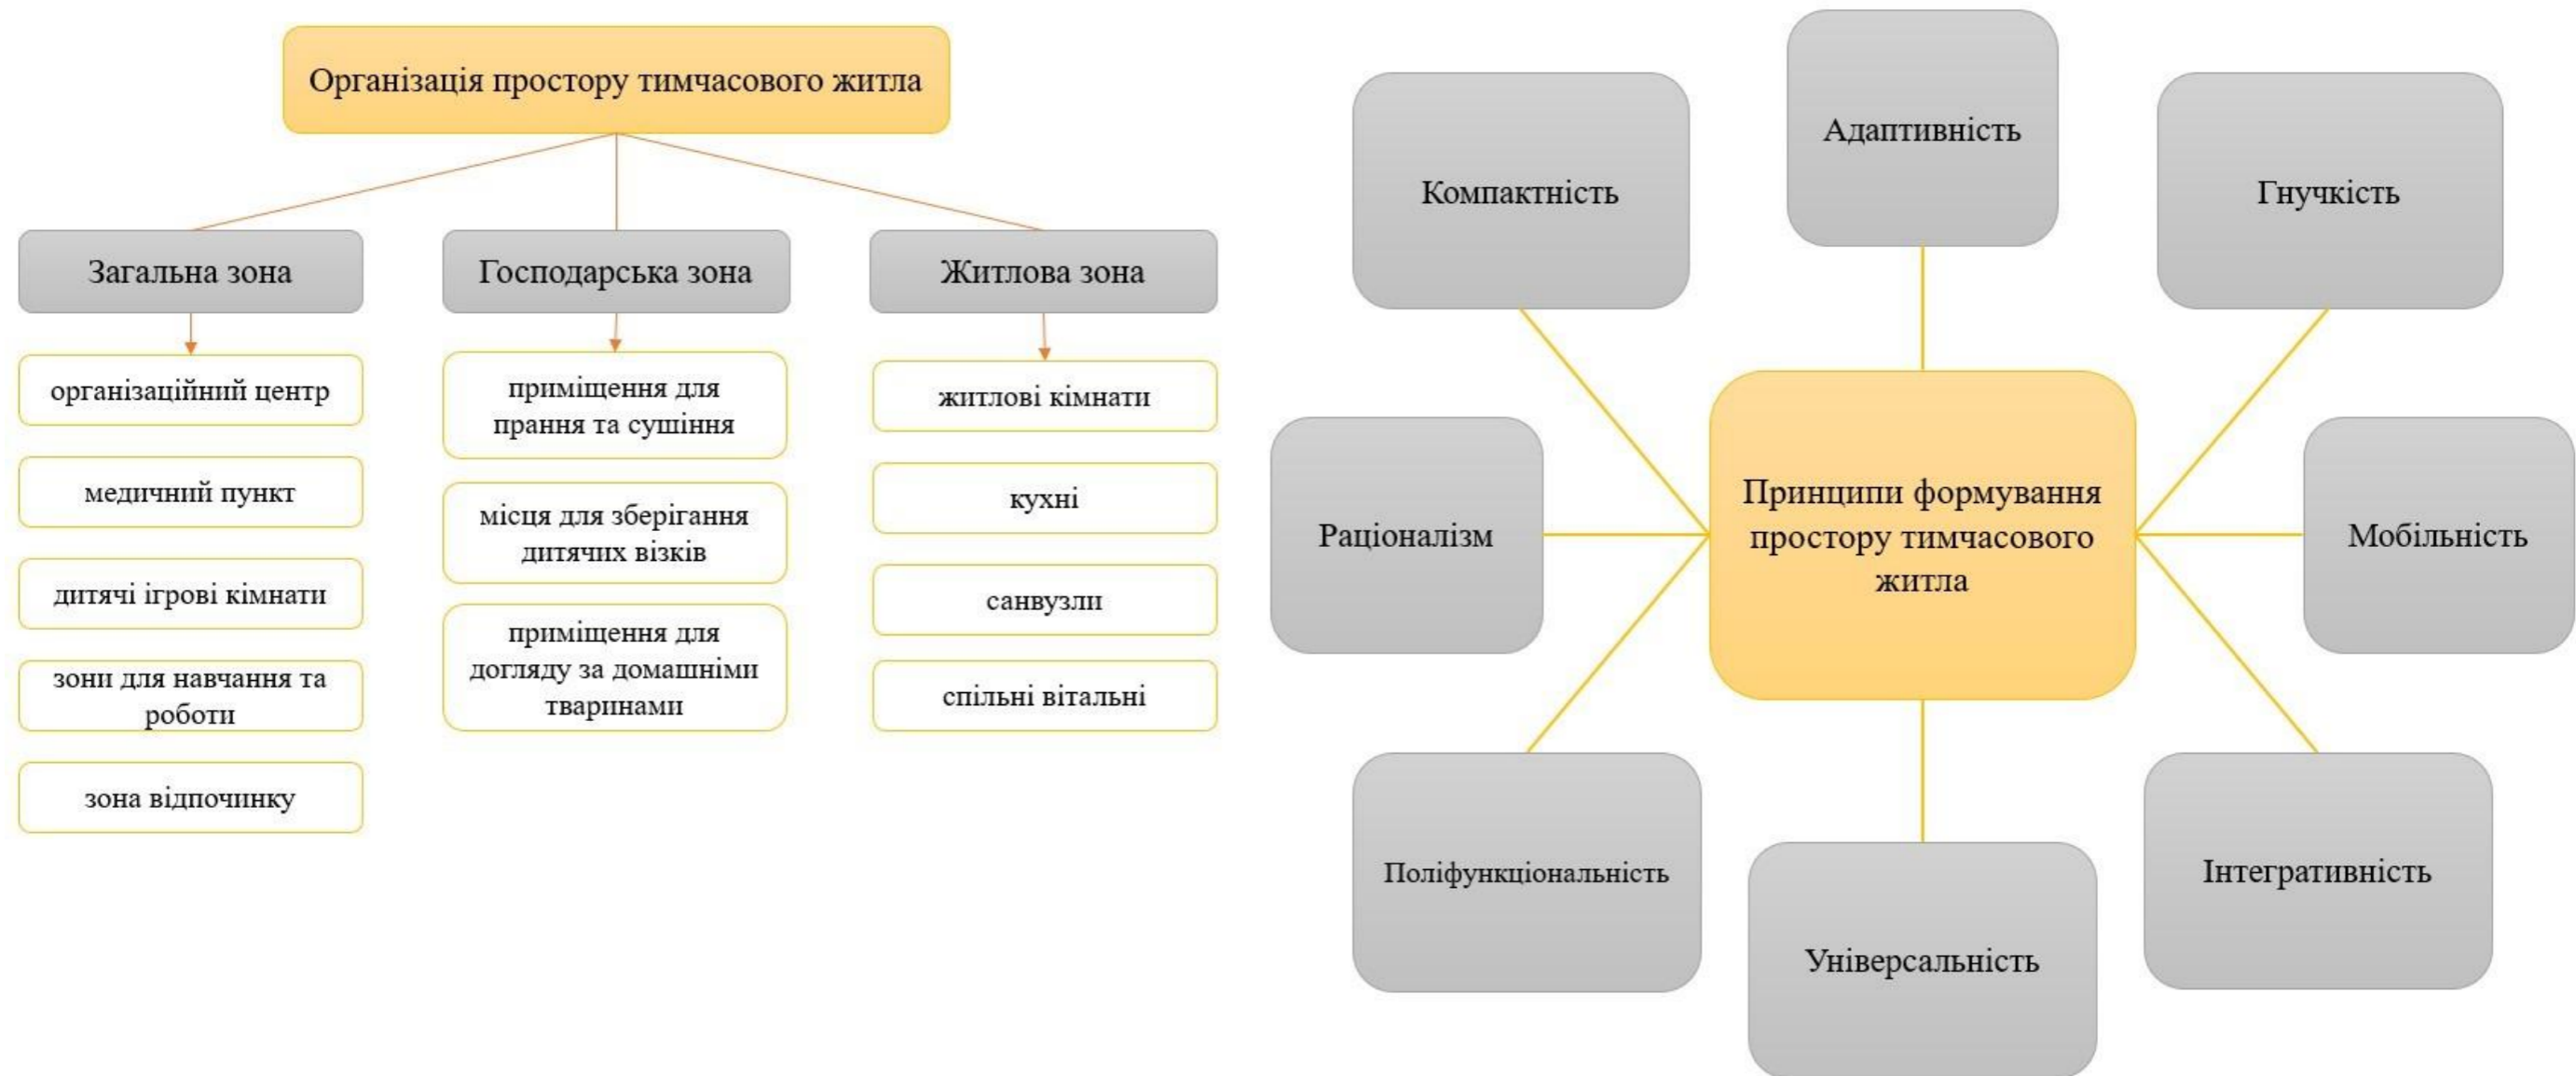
Організація простору тимчасового житла

Загальна зона

організаційний центр

медичний пункт

дитячі ігрові кімнати

зони для навчання та роботи

зона відпочинку

Господарська зона

приміщення для прання та сушіння

місця для зберігання дитячих візків

приміщення для догляду за домашніми тваринами

Житлова зона

житлові кімнати

кухні

санвузли

спільні вітальні

Компактність

Адаптивність

Гнучкість

Раціоналізм

Принципи формування простору тимчасового житла

Мобільність

Поліфункціональність

Універсальність

Інтегративність